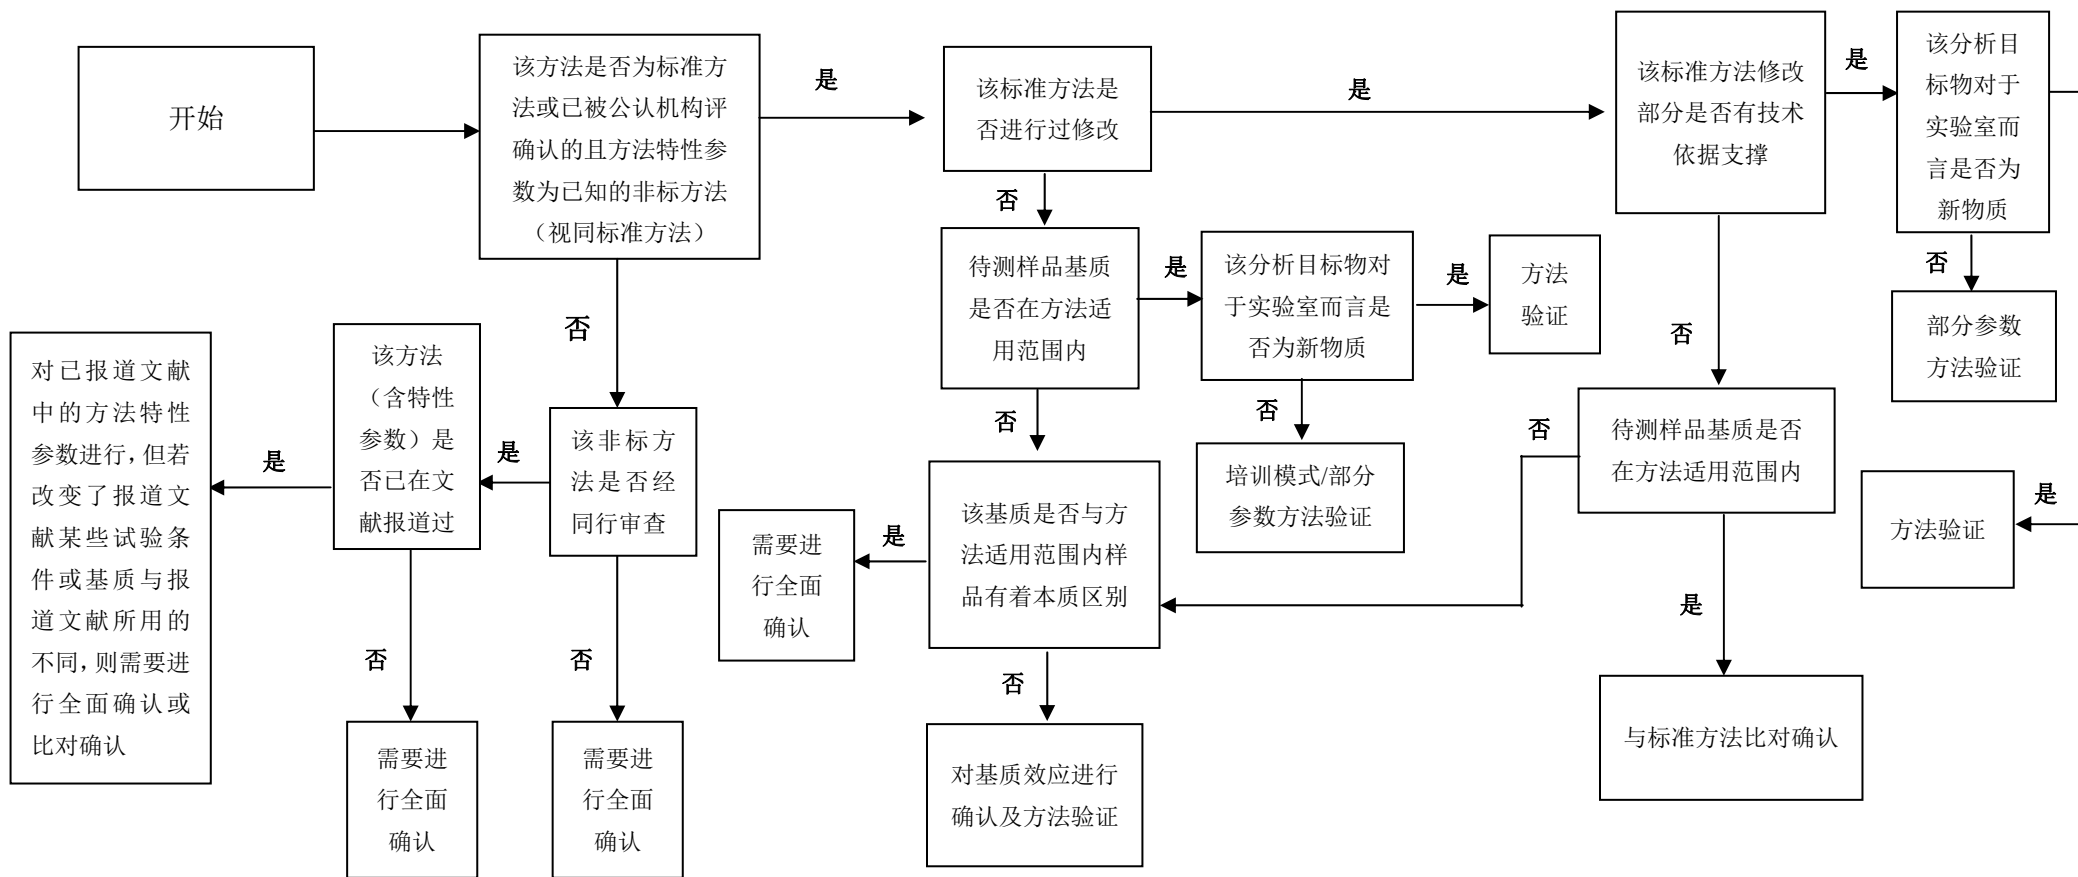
开始

该方法是否为标准方法或已被公认机构评确认的且方法特性参数为已知的非标方法（视同标准方法）

是

该标准方法是否进行过修改

是

该标准方法修改部分是否有技术依据支撑

是

该分析目标物对于实验室而言是否为新物质

否

部分参数方法验证

否

待测样品基质是否在方法适用范围内

是

该分析目标物对于实验室而言是否为新物质

是

方法验证

否

培训模式/部分参数方法验证

否

否

待测样品基质是否在方法适用范围内

否

是

与标准方法比对确认

方法验证

是

否

该非标方法是否经同行审查

是

该方法（含特性参数）是否已在文献报道过

是

对已报道文献中的方法特性参数进行，但若改变了报道文献某些试验条件或基质与报道文献所用的不同，则需要进行全面确认或比对确认

否

需要进行全面确认

否

需要进行全面确认

否

该基质是否与方法适用范围内样品有着本质区别

是

需要进行全面确认

否

对基质效应进行确认及方法验证